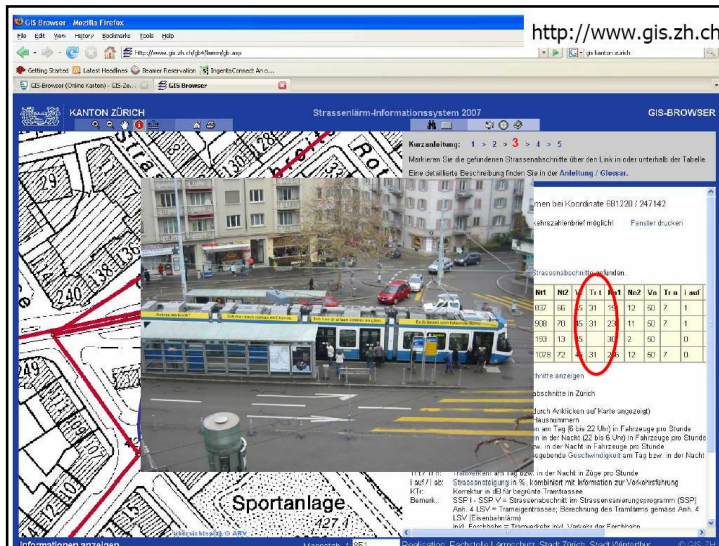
GIS Browser - Mozilla Firefox

http://www.gis.zh.ch

File Edit View History Bookmarks Tools Help

http://www.gis.zh.ch/gb4/bin/gb.asp

gis kanton zurich

Getting Started Latest Headlines Beamer Reservation IngentaConnect Ano...

GIS-Browser (Online Karten) - GIS-Ze... GIS Browser

KANTON ZÜRICH

Strassenlärm-Informationssystem 2007

GIS-BROWSER

Kurzanleitung: 1 > 2 > 3 > 4 > 5

Markieren Sie die gefundenen Strassenabschnitte über den Link in oder unterhalb der Tabelle
Eine detaillierte Beschreibung finden Sie in der Anleitung / Glossar.

men bei Koordinate 681220 / 247142

ehrszahlenbrief möglich! Fenster drucken

Strassenabschnitte gefunden

| Nt1 | Nt2 | Vt | Tr t | Nn1 | Nn2 | Vn | Tr n | I auf |
|---|---|---|---|---|---|---|---|---|
| 037 | 66 | 45 | 31 | 15 | 12 | 50 | 7 | 1 |
| 908 | 70 | 45 | 31 | 23 | 11 | 50 | 7 | 1 |
| 193 | 13 | 45 | | 30 | 2 | 50 | | 0 |
| 1078 | 72 | 45 | 31 | 26 | 12 | 50 | 7 | 0 |

chnitte anzeigen

abschnitte in Zürich

durch Anklicken auf Karte angezeigt)
Hausnummern
am Tag (6 bis 22 Uhr) in Fahrzeuge pro Stunde
in der Nacht (22 bis 6 Uhr) in Fahrzeuge pro Stunde
w. in der Nacht in Fahrzeuge pro Stunde
gebende Geschwindigkeit am Tag bzw. in der Nacht

Tr t / Tr n: Tramverkehr am Tag bzw. in der Nacht in Züge pro Stunde
I auf / I ab: Strassensteigung in %, kombiniert mit Information zur Verkehrsführung
KTr: Korrektur in dB für begrünte Trasse
Bemerk.: SSP I - SSP V = Strassensanierungsprogramm (SSP) Anh. 4 LSV = Tramlärmgrenzwerte; Berechnung des Tramlärms gemäss Anh. 4 LSV (Eisenbahnlärm)

Sportanlage

Informationen anzeigen

Massstab 1: 851

Fachstelle Lärmschutz, Stadt Zürich, Stadt Winterthur

© GIS-ZH